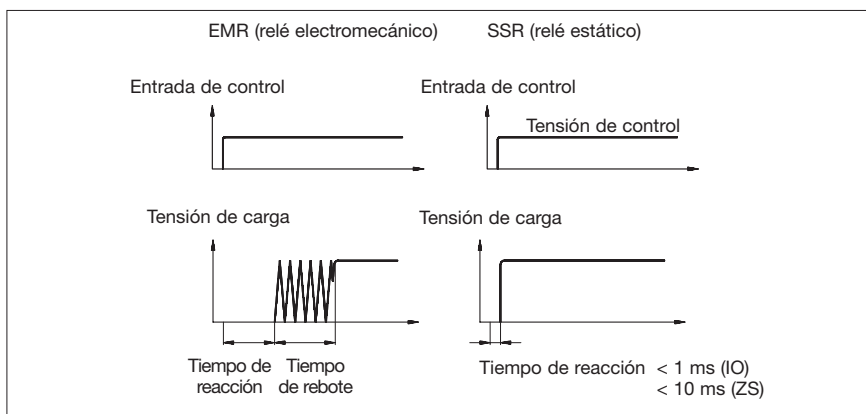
EMR (relé electromecánico)

SSR (relé estático)

Entrada de control

Entrada de control

Tensión de control

Tensión de carga

Tensión de carga

Tiempo de reacción

Tiempo de rebote

Tiempo de reacción < 1 ms (IO)
< 10 ms (ZS)